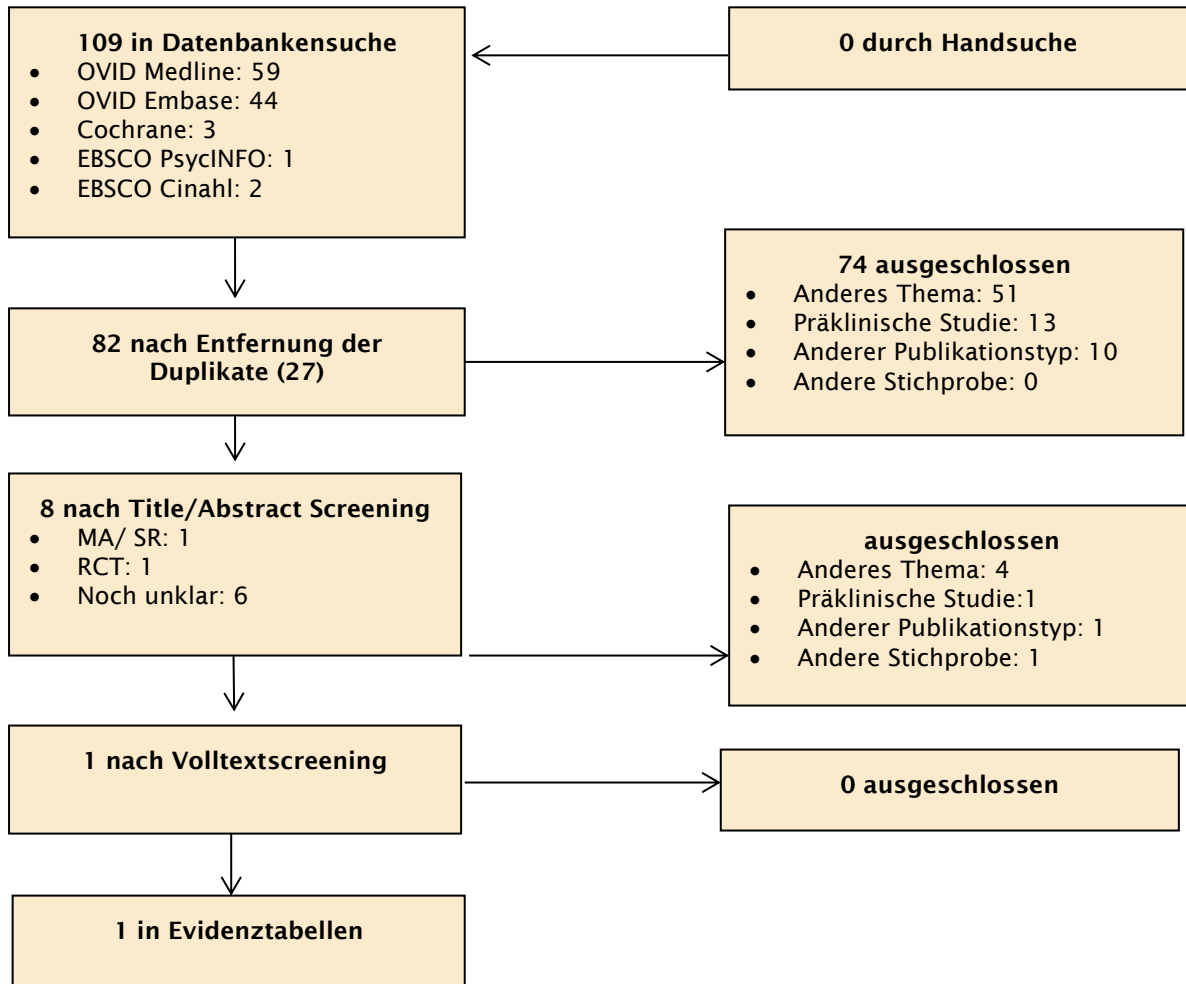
109 in Datenbankensuche
- OVID Medline: 59
- OVID Embase: 44
- Cochrane: 3
- EBSCO PsycINFO: 1
- EBSCO Cinahl: 2

0 durch Handsuche

82 nach Entfernung der Duplikate (27)

74 ausgeschlossen
- Anderes Thema: 51
- Präklinische Studie: 13
- Anderer Publikationstyp: 10
- Andere Stichprobe: 0

8 nach Title/Abstract Screening
- MA/ SR: 1
- RCT: 1
- Noch unklar: 6

ausgeschlossen
- Anderes Thema: 4
- Präklinische Studie:1
- Anderer Publikationstyp: 1
- Andere Stichprobe: 1

1 nach Volltextscreening

0 ausgeschlossen

1 in Evidenztabellen